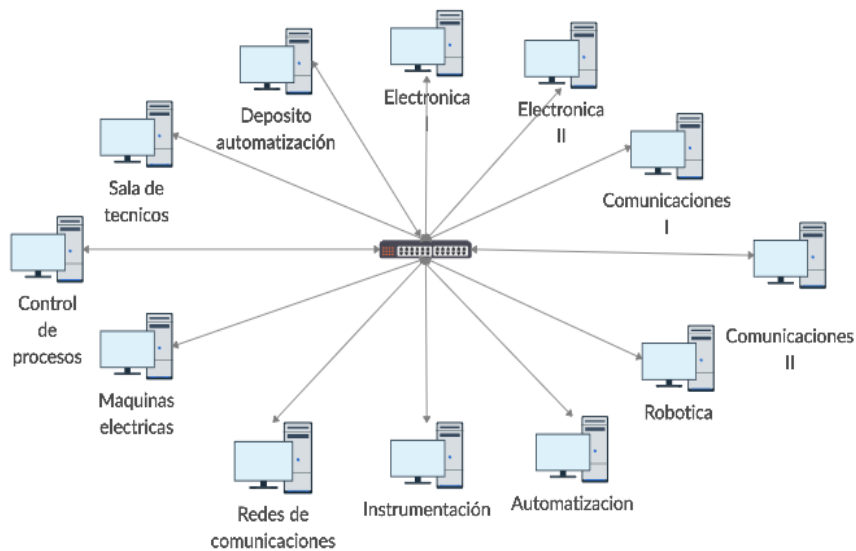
Deposito automatización

Electronica I

Electronica II

Sala de tecnicos

Comunicaciones I

Control de procesos

Comunicaciones II

Maquinas electricas

Robotica

Redes de comunicaciones

Instrumentación

Automatizacion